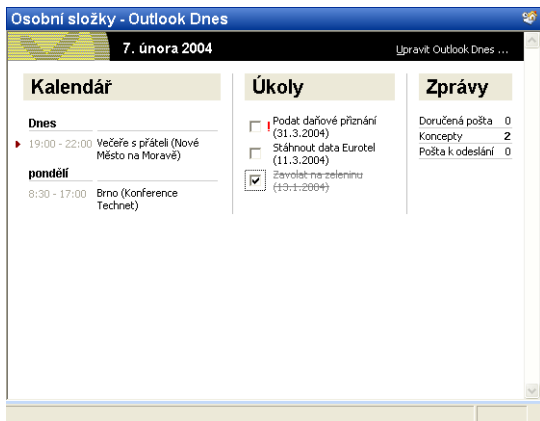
Osobní složky - Outlook Dnes

7. února 2004

Upravit Outlook Dnes ...

Kalendář

Dnes

19:00 - 22:00 Večeře s přáteli (Nové Město na Moravě)

pondělí

8:30 - 17:00 Brno (Konference Technet)

Úkoly

! Podat daňové přiznání (31.3.2004)

Stáhnout data Eurotel (11.3.2004)

~~Zavolat na zeleninu (13.1.2004)~~

Zprávy

| | |
|---|---|
| Doručená pošta | 0 |
| Koncepty | 2 |
| Pošta k odeslání | 0 |